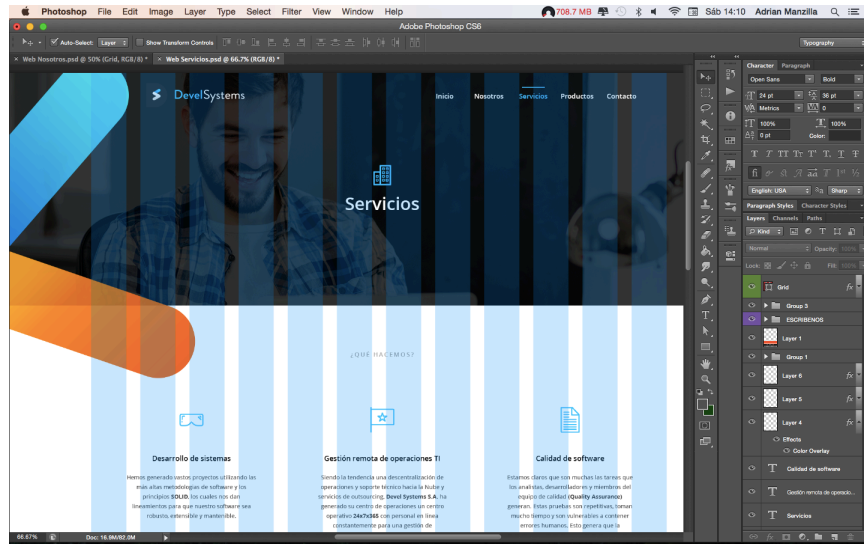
Photoshop File Edit Image Layer Type Select Filter View Window Help
708.7 MB Sáb 14:10 Adrian Manzilla
Adobe Photoshop CS6
Auto-Select: Layer Show Transform Controls
Typography
Web Nosotros.psd @ 50% (Grid, RGB/8) * Web Servicios.psd @ 66.7% (RGB/8) *

DevelSystems
Inicio Nosotros Servicios Productos Contacto

Servicios

¿QUÉ HACEMOS?

Desarrollo de sistemas
Hemos generado vastos proyectos utilizando las más altas metodologías de software y los principios SOLID, los cuales nos dan lineamientos para que nuestro software sea robusto, extensible y mantenible.

Gestión remota de operaciones TI
Siendo la tendencia una descentralización de operaciones y soporte técnico hacia la Nube y servicios de outsourcing, Devel Systems S.A. ha generado su centro de operaciones un centro operativo 24x7x365 con personal en línea constantemente para una gestión de

Calidad de software
Estamos claros que son muchas las tareas que los analistas, desarrolladores y miembros del equipo de calidad (Quality Assurance) generan. Estas pruebas son repetitivas, toman mucho tiempo y son vulnerables a contener errores humanos. Esto genera que la

66.67% Doc: 16.9M/82.0M

Character Paragraph
Open Sans Bold
24 pt 36 pt
Metrics 0
100% 100%
0 pt Color:
English: USA aa Sharp
Paragraph Styles Character Styles
Layers Channels Paths
Kind
Normal Opacity: 100%
Lock: Fill: 100%
Grid
Group 5
ESCRIBENOS
Layer 1
Group 1
Layer 6 fx
Layer 5 fx
Layer 4 fx
Effects
Color Overlay
Calidad de software
Gestión remota de operacio...
Servicios